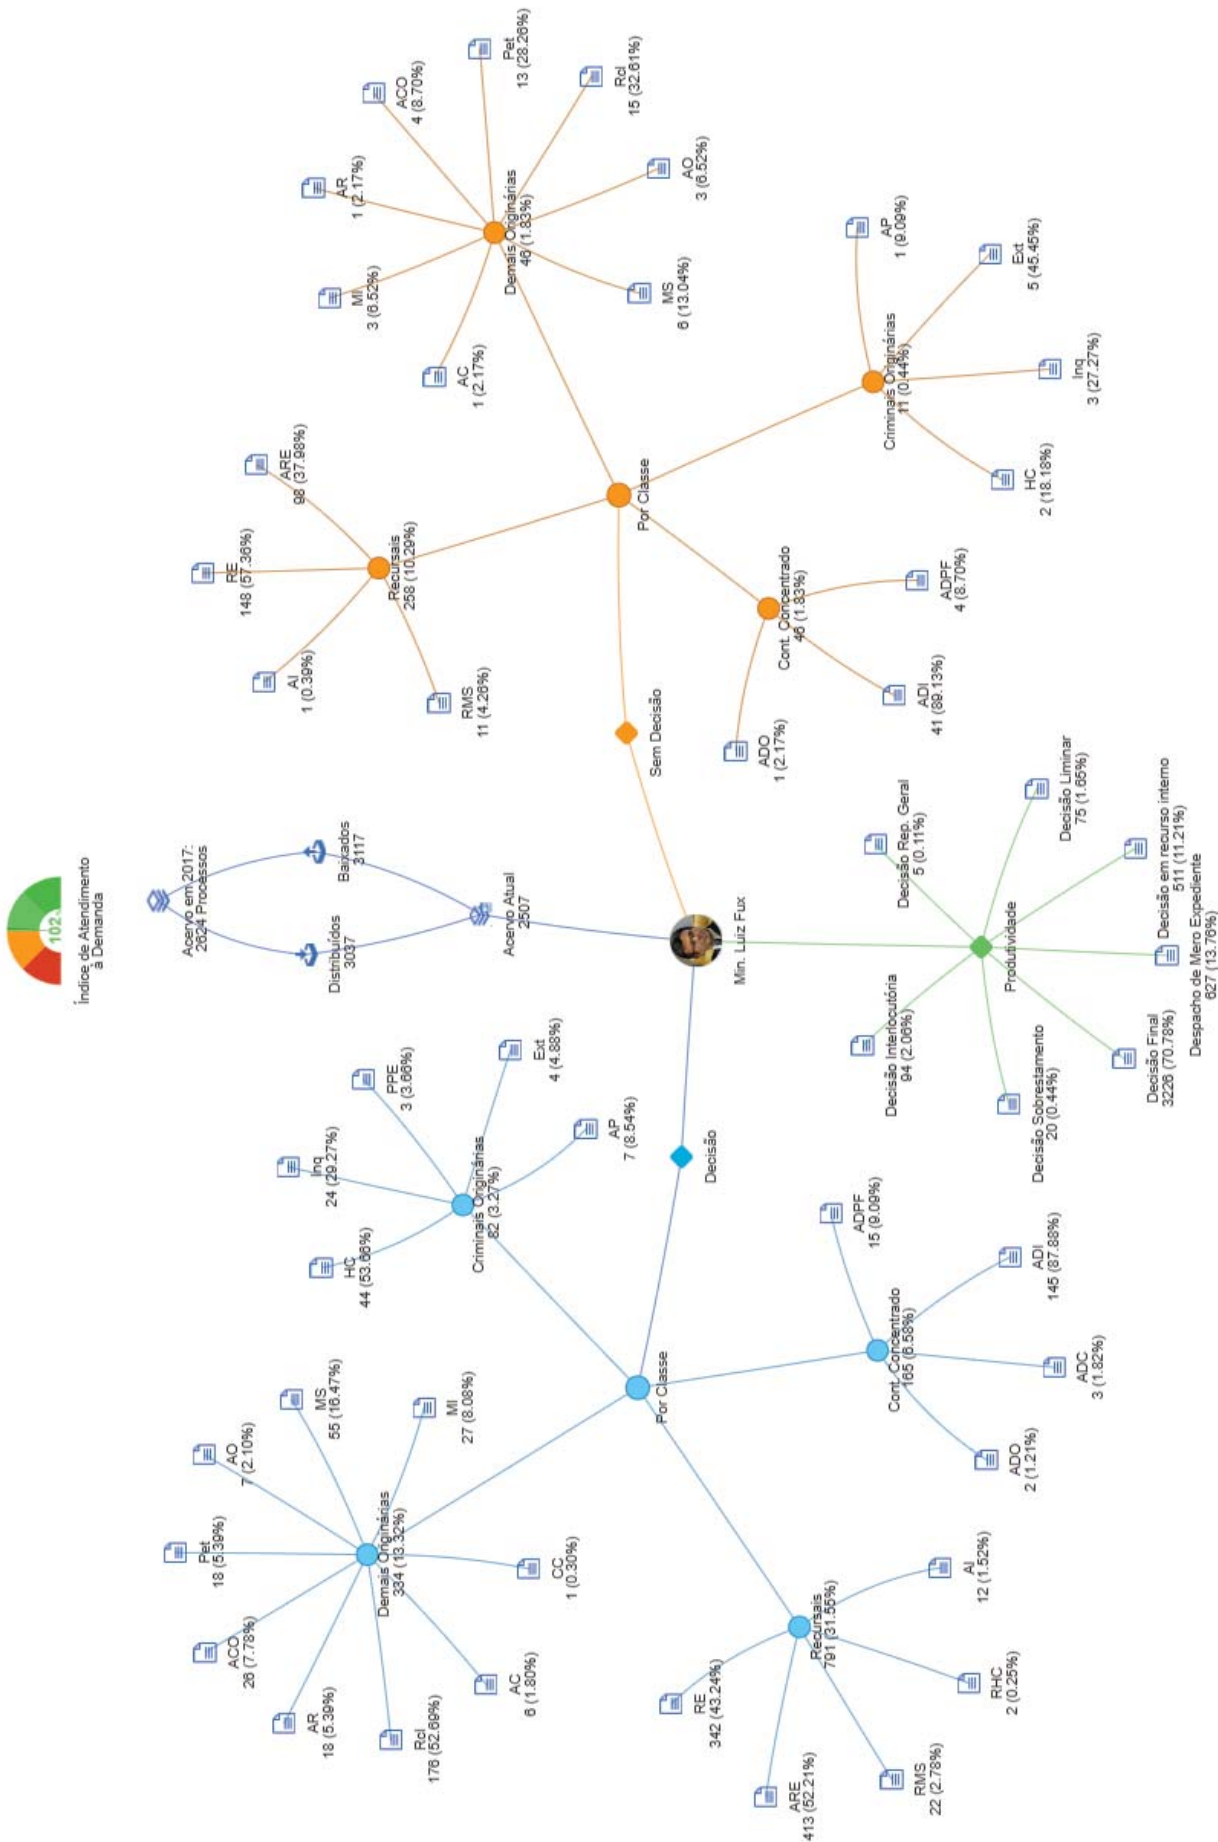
102
Índice de Atendimento a Demanda

Acervo em 2017: 2624 Processos
Baixados 3117
Distribuídos 3037
Acervo Atual 2507
Min. Luiz Fux

Sem Decisão
Por Classe
Recursais 258 (10.29%)
ARE 98 (37.98%)
RE 148 (57.36%)
AI 1 (0.39%)
RMS 11 (4.26%)
Demais Originárias 46 (1.83%)
ACO 4 (8.70%)
Pet 13 (28.26%)
Rcl 15 (32.61%)
AO 3 (6.52%)
MS 6 (13.04%)
AC 1 (2.17%)
MI 3 (6.52%)
AR 1 (2.17%)
Criminais Originárias 11 (0.44%)
AP 1 (9.09%)
Ext 5 (45.45%)
Inq 3 (27.27%)
HC 2 (18.18%)
Cont. Concentrado 46 (1.83%)
ADPF 4 (8.70%)
ADI 41 (89.13%)
ADO 1 (2.17%)

Produtividade
Decisão Rep. Geral 5 (0.11%)
Decisão Liminar 75 (1.65%)
Decisão em recurso interno 511 (11.21%)
Despacho de Mero Expediente 627 (13.76%)
Decisão Final 3226 (70.78%)
Decisão Sobrestamento 20 (0.44%)
Decisão Interlocutória 94 (2.06%)

Decisão
Por Classe
Criminais Originárias 82 (3.27%)
PPE 3 (3.66%)
Ext 4 (4.88%)
AP 7 (8.54%)
Inq 24 (29.27%)
HC 44 (53.66%)
Cont. Concentrado 165 (6.58%)
ADPF 15 (9.09%)
ADI 145 (87.88%)
ADC 3 (1.82%)
ADO 2 (1.21%)
Demais Originárias 334 (13.32%)
MS 55 (16.47%)
MI 27 (8.08%)
AO 7 (2.10%)
Pet 18 (5.39%)
ACO 26 (7.78%)
AR 18 (5.39%)
Rcl 176 (52.69%)
AC 6 (1.80%)
CC 1 (0.30%)
Recursais 791 (31.55%)
AI 12 (1.52%)
RHC 2 (0.25%)
RMS 22 (2.78%)
ARE 413 (52.21%)
RE 342 (43.24%)